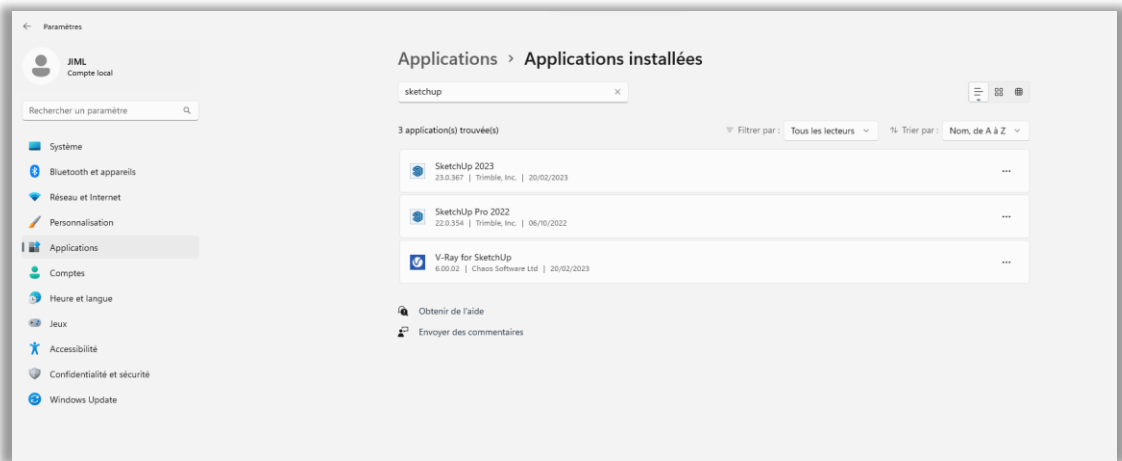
Paramètres

JIML
Compte local

Rechercher un paramètre

Système
Bluetooth et appareils
Réseau et Internet
Personnalisation
Applications
Comptes
Heure et langue
Jeux
Accessibilité
Confidentialité et sécurité
Windows Update

Applications > Applications installées

sketchup

3 application(s) trouvée(s)

Filtrer par : Tous les lecteurs

Trier par : Nom, de A à Z

SketchUp 2023
23.0.367 | Trimble, Inc. | 20/02/2023

SketchUp Pro 2022
22.0.354 | Trimble, Inc. | 06/10/2022

V-Ray for SketchUp
6.00.02 | Chaos Software Ltd | 20/02/2023

Obtenir de l'aide
Envoyer des commentaires